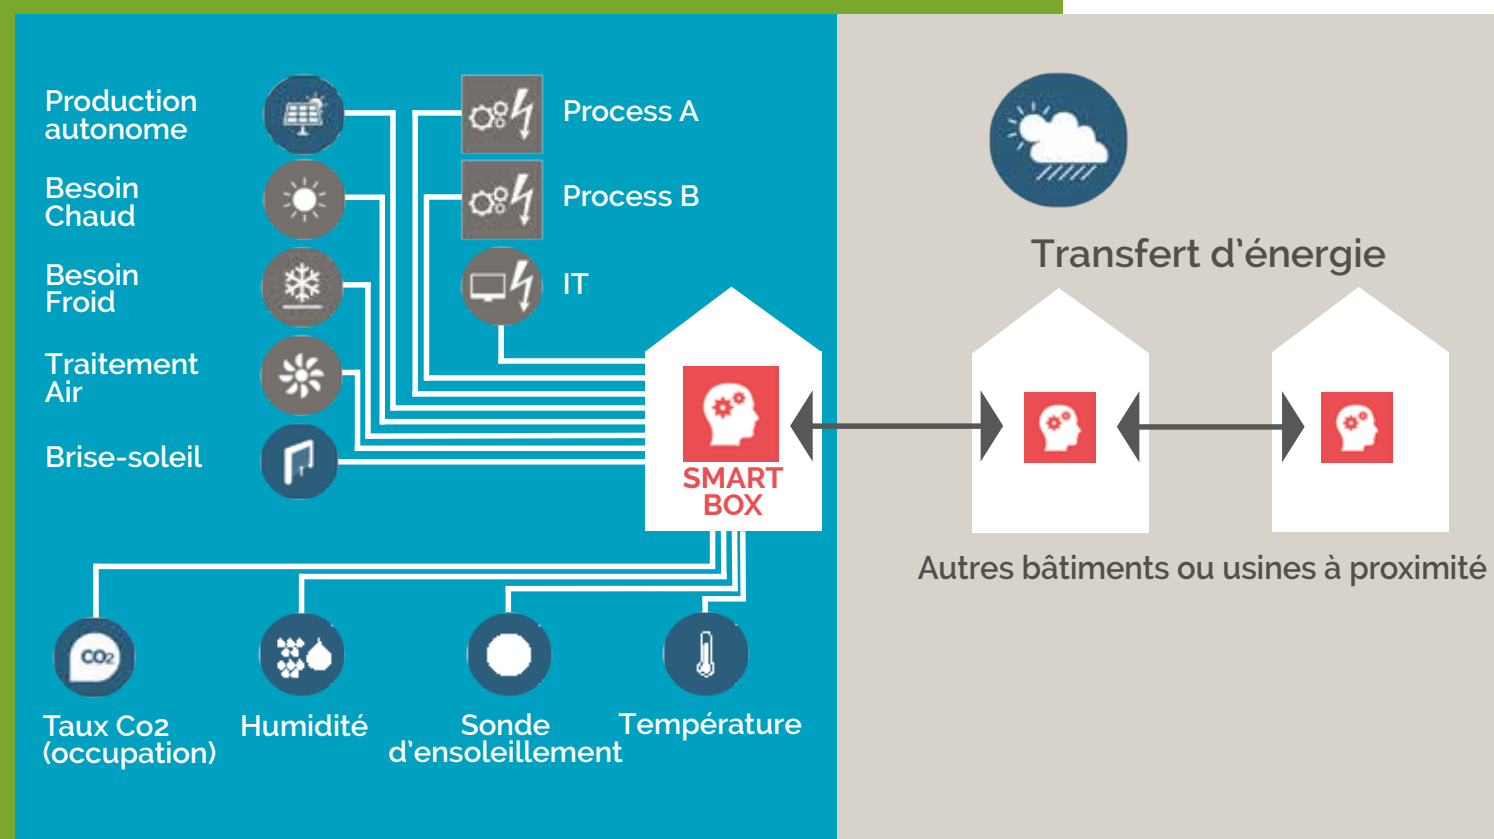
Production autonome

Besoin Chaud

Besoin Froid

Traitement Air

Brise-soleil

Process A

Process B

IT

SMART BOX

Transfert d'énergie

Autres bâtiments ou usines à proximité

CO2

Taux Co2 (occupation)

Humidité

Sonde d'ensoleillement

Température